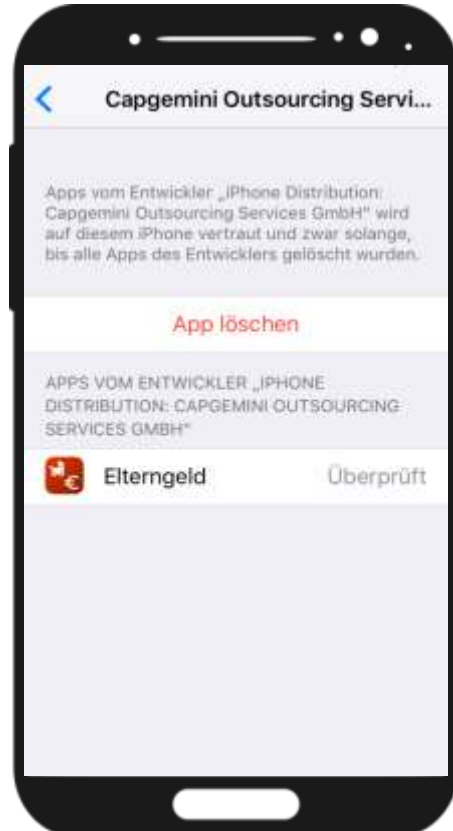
Capgemini Outsourcing Servi...

Apps vom Entwickler „iPhone Distribution: Capgemini Outsourcing Services GmbH" wird auf diesem iPhone vertraut und zwar solange, bis alle Apps des Entwicklers gelöscht wurden.

App löschen

APPS VOM ENTWICKLER „IPHONE DISTRIBUTION: CAPGEMINI OUTSOURCING SERVICES GMBH"

Elterngeld

Überprüft